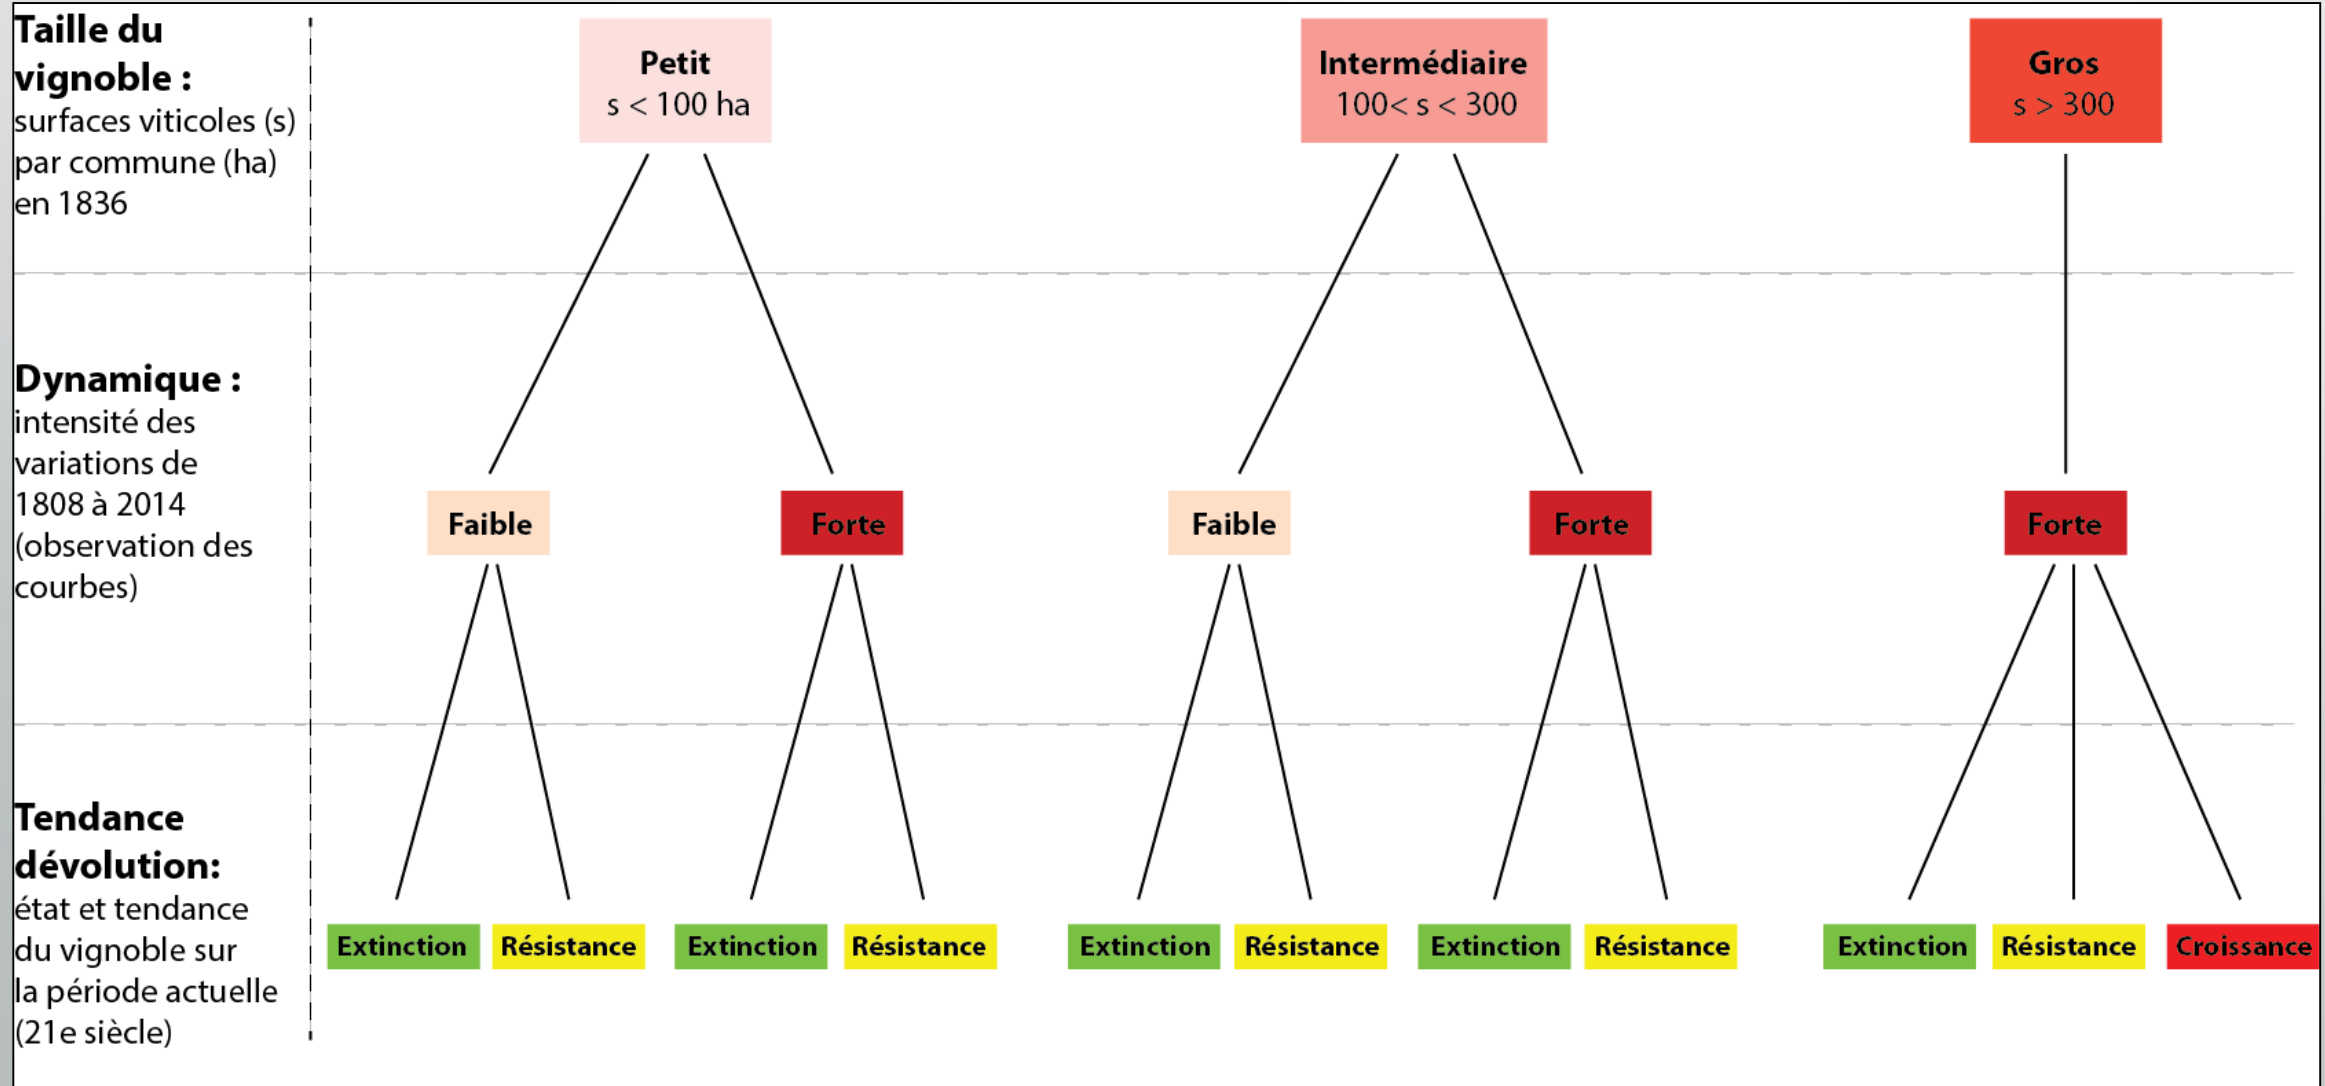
**Taille du vignoble :** surfaces viticoles (s) par commune (ha) en 1836

Petit
s < 100 ha

Intermédiaire
100< s < 300

Gros
s > 300

**Dynamique :** intensité des variations de 1808 à 2014 (observation des courbes)

Faible

Forte

Faible

Forte

Forte

**Tendance dévolution:** état et tendance du vignoble sur la période actuelle (21e siècle)

Extinction

Résistance

Extinction

Résistance

Extinction

Résistance

Extinction

Résistance

Extinction

Résistance

Croissance